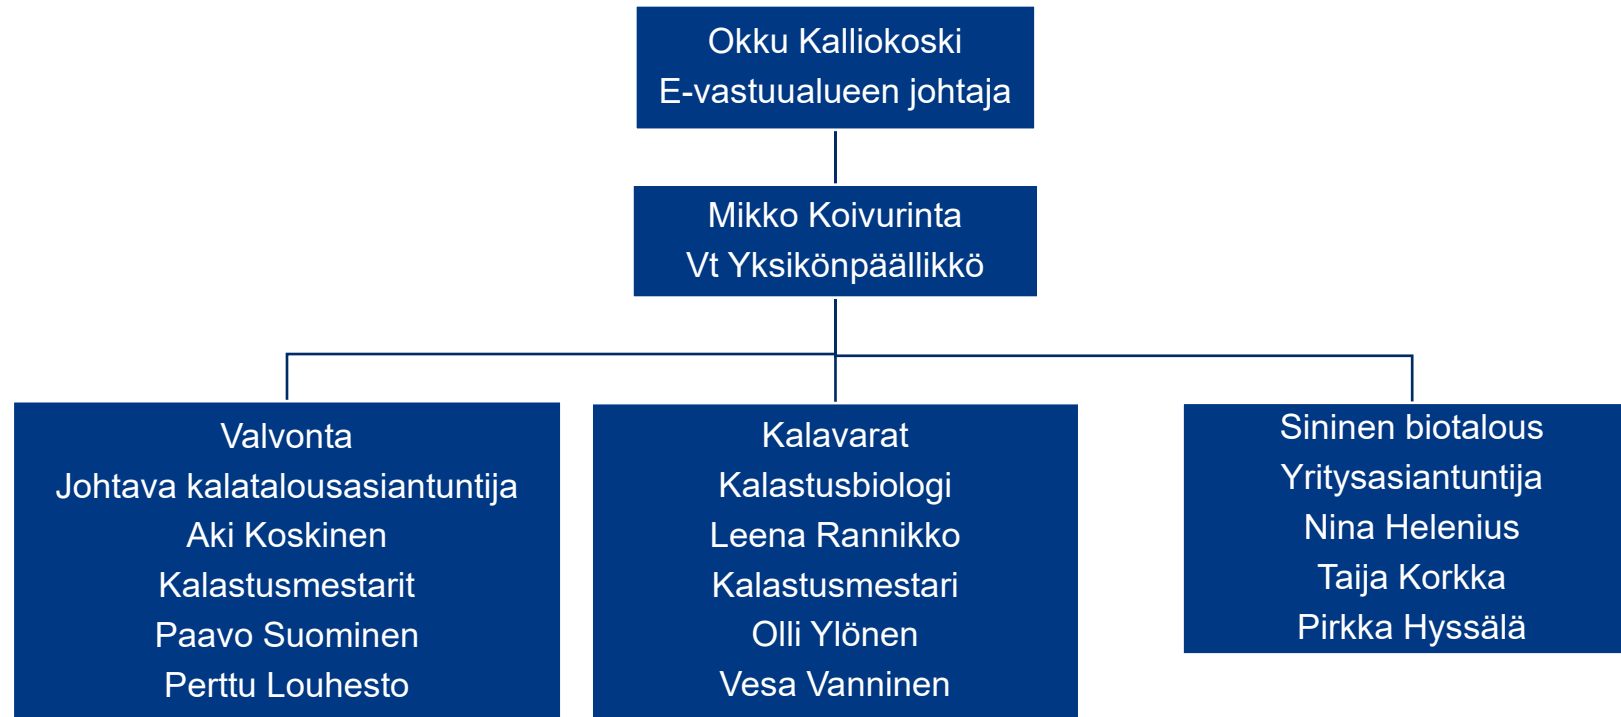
Okku Kalliokoski
E-vastuualueen johtaja

Mikko Koivurinta
Vt Yksikönpäällikkö

Valvonta
Johtava kalatalousasiantuntija
Aki Koskinen
Kalastusmestarit
Paavo Suominen
Perttu Louhesto

Kalavarat
Kalastusbiologi
Leena Rannikko
Kalastusmestari
Olli Ylönen
Vesa Vanninen

Sininen biotalous
Yritysasiantuntija
Nina Helenius
Taija Korkka
Pirkka Hyssälä